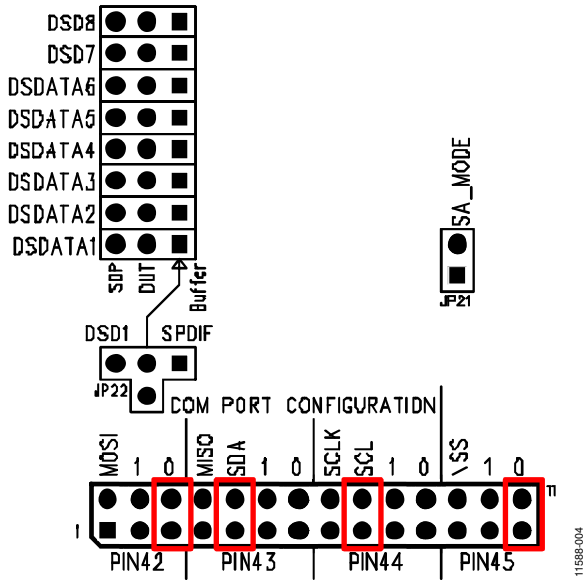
DSD8
DSD7
DSDATA6
DSDATA5
DSDATA4
DSDATA3
DSDATA2
DSDATA1
SDP
DUT
Buffer
SA_MODE
JP21
DSD1
SPDIF
JP22
COM PORT CONFIGURATION
MOSI
1
0
MISO
SDA
1
0
SCLK
SCL
1
0
\SS
1
0
11
1
PIN42
PIN43
PIN44
PIN45
11588-004